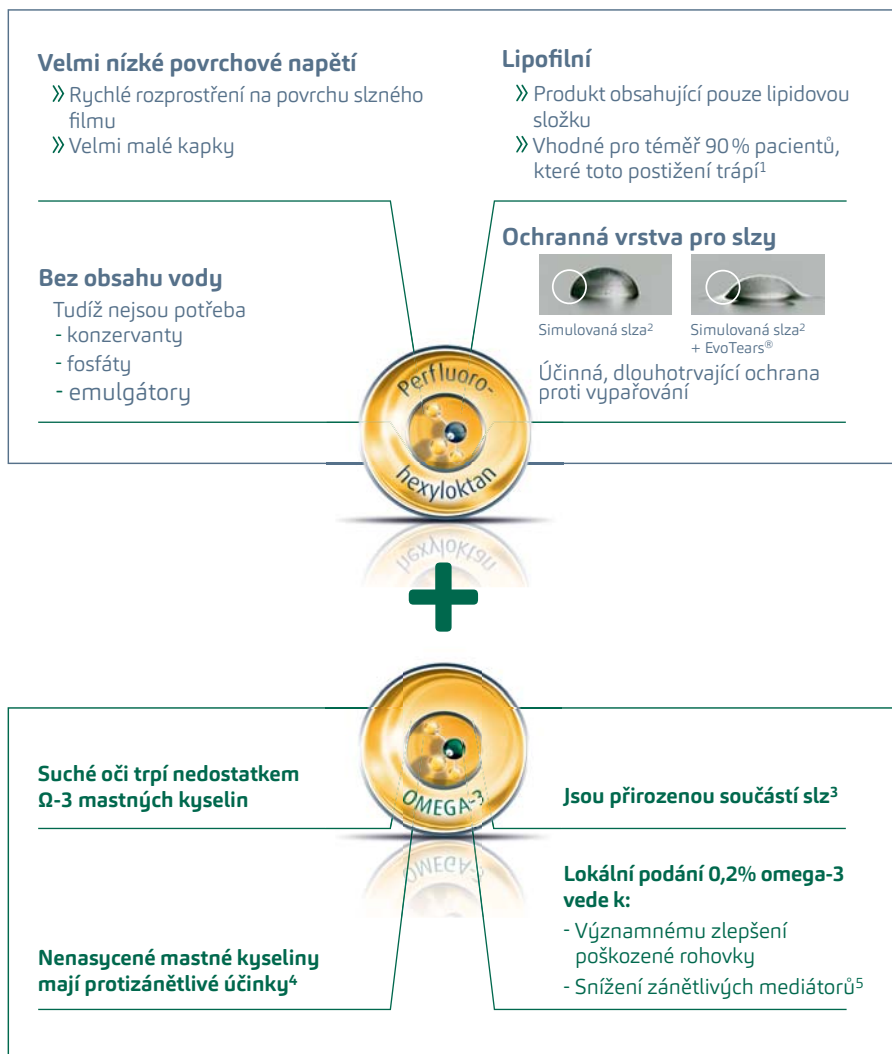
**Velmi nízké povrchové napětí**
» Rychlé rozprostření na povrchu slzného filmu
» Velmi malé kapky

**Lipofilní**
» Produkt obsahující pouze lipidovou složku
» Vhodné pro téměř 90 % pacientů, které toto postižení trápí$^1$

**Bez obsahu vody**
Tudíž nejsou potřeba
- konzervanty
- fosfáty
- emulgátory

**Ochranná vrstva pro slzy**
Simulovaná slza$^2$
Simulovaná slza$^2$ + EvoTears®
Účinná, dlouhotrvající ochrana proti vypařování

Perfluoro-hexyloktan

hexyloktan

OMEGA-3

OMEGA-3

**Suché oči trpí nedostatkem Ω-3 mastných kyselin**

**Jsou přirozenou součástí slz$^3$**

**Lokální podání 0,2% omega-3 vede k:**
- Významnému zlepšení poškozené rohovky
- Snížení zánětlivých mediátorů$^5$

**Nenasycené mastné kyseliny mají protizánětlivé účinky$^4$**